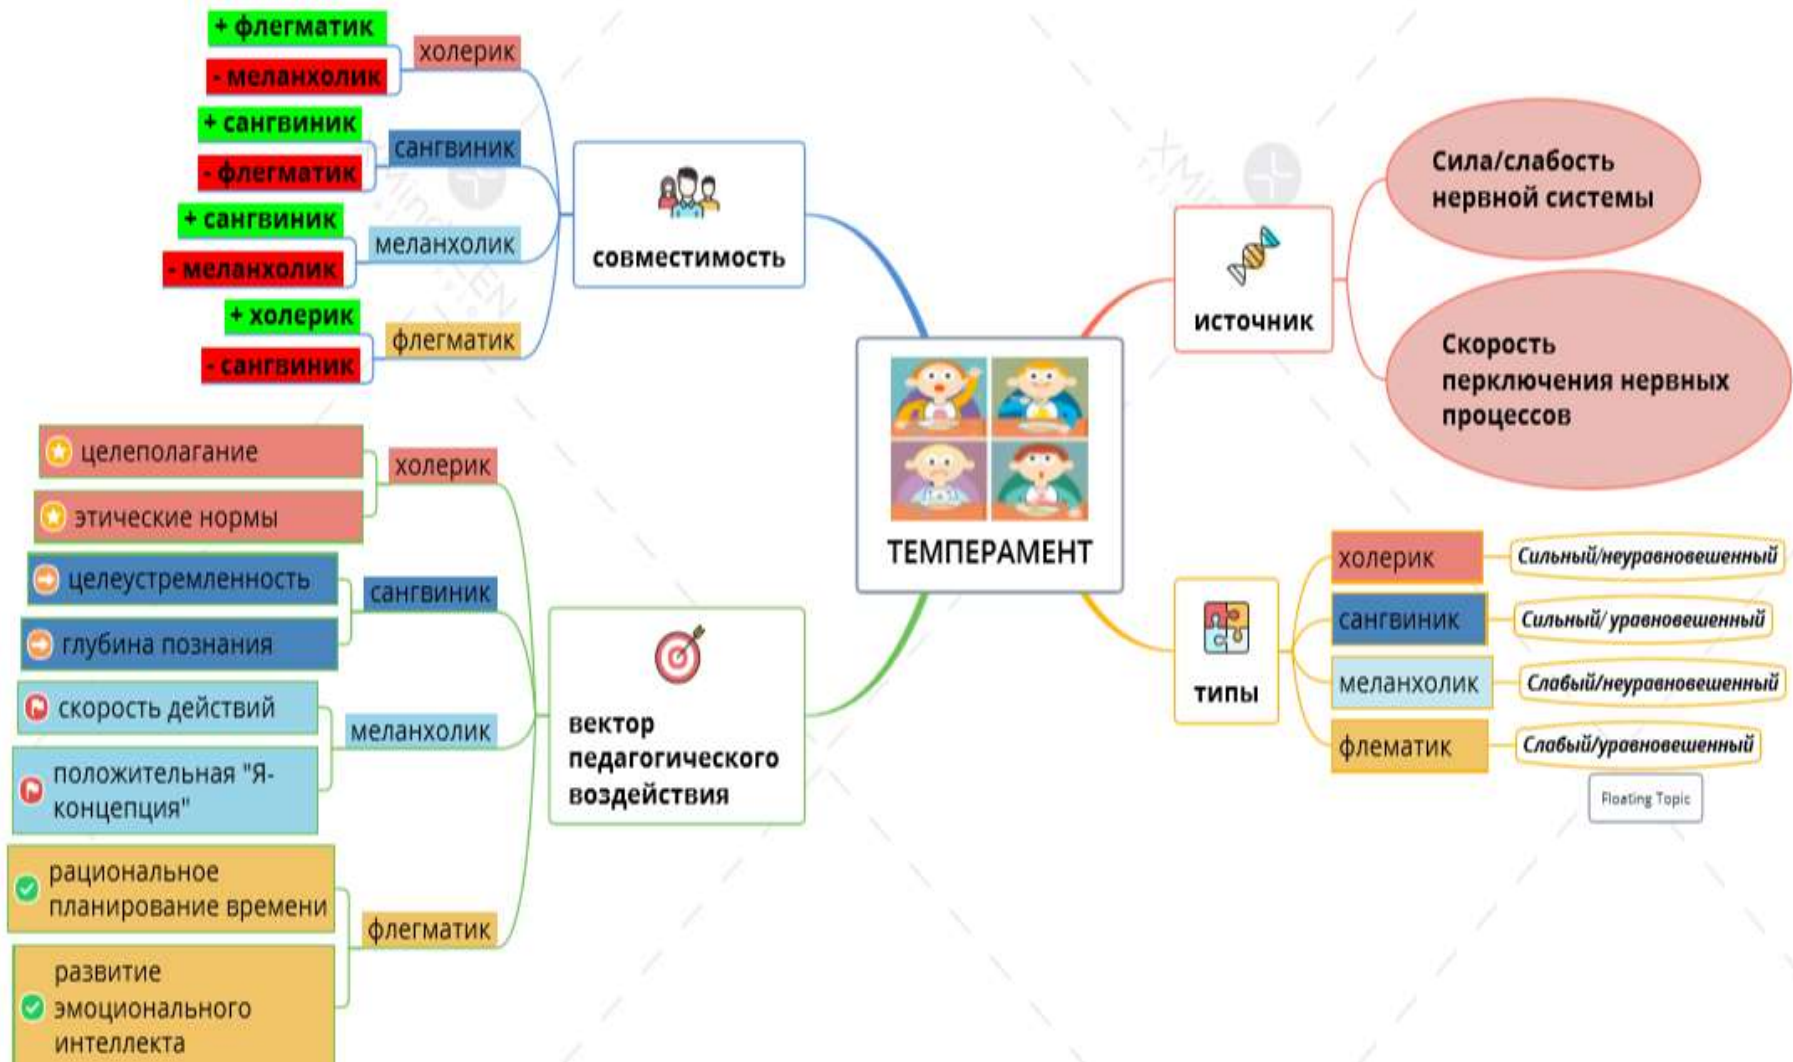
ТЕМПЕРАМЕНТ

совместимость

холерик
+ флегматик
- меланхолик

сангвиник
+ сангвиник
- флегматик

меланхолик
+ сангвиник
- меланхолик

флегматик
+ холерик
- сангвиник

источник

Сила/слабость нервной системы

Скорость переключения нервных процессов

типы

холерик
Сильный/неуравновешенный

сангвиник
Сильный/ уравновешенный

меланхолик
Слабый/неуравновешенный

флематик
Слабый/уравновешенный

Floating Topic

вектор педагогического воздействия

холерик
целеполагание
этические нормы

сангвиник
целеустремленность
глубина познания

меланхолик
скорость действий
положительная "Я-концепция"

флегматик
рациональное планирование времени
развитие эмоционального интеллекта